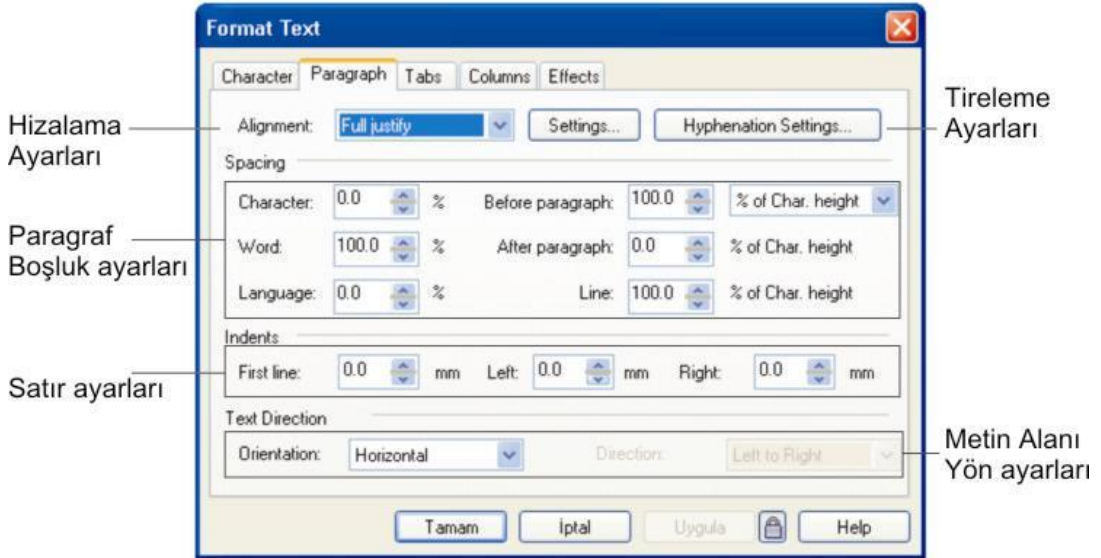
Format Text

Character | Paragraph | Tabs | Columns | Effects

Hizalama Ayarları

Alignment: Full justify | Settings... | Hyphenation Settings...

Tireleme Ayarları

Spacing

Paragraf Boşluk ayarları

Character: 0.0 % Before paragraph: 100.0 % of Char. height

Word: 100.0 % After paragraph: 0.0 % of Char. height

Language: 0.0 % Line: 100.0 % of Char. height

Indents

Satır ayarları

First line: 0.0 mm Left: 0.0 mm Right: 0.0 mm

Text Direction

Orientation: Horizontal Direction: Left to Right

Metin Alanı Yön ayarları

Tamam | İptal | Uygula | Help